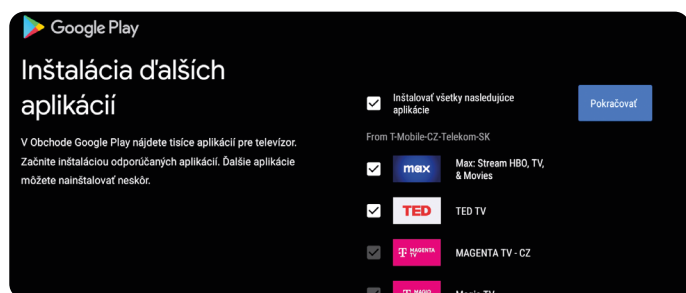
Google Play

Inštalácia ďalších aplikácií

V Obchode Google Play nájdete tisíce aplikácií pre televízor. Začnite inštaláciou odporúčaných aplikácií. Ďalšie aplikácie môžete nainštalovať neskôr.

Inštalovať všetky nasledujúce aplikácie

Pokračovať

From T-Mobile-CZ-Telekom-SK

max
Max: Stream HBO, TV, & Movies

TED
TED TV

MAGENTA TV
MAGENTA TV - CZ

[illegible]